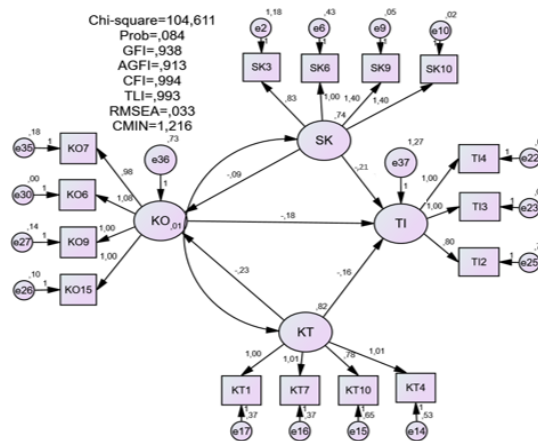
Chi-square=104,611
Prob=,084
GFI=,938
AGFI=,913
CFI=,994
TLI=,993
RMSEA=,033
CMIN=1,216

e2 1,18
e6 ,43
e9 ,05
e10 ,02
1 1 1 1
SK3 SK6 SK9 SK10
,83 1,00 1,40 1,40
,74
SK

e35 ,18 1 KO7
e30 ,00 1 KO6
e27 ,14 1 KO9
e26 ,10 1 KO15
,98
1,08
1,00
1,00
e36 ,73
1
KO ,01
-,09
-,18
-,21
e37 1,27
1
TI
1,00 TI4 1 e22
1,00 TI3 1 e23
,80 TI2 1 e25
-,23
-,16
,82
KT
1,00 1,01 ,78 1,01
KT1 KT7 KT10 KT4
1 ,37 1 ,37 1 ,65 1 ,53
e17 e16 e15 e14